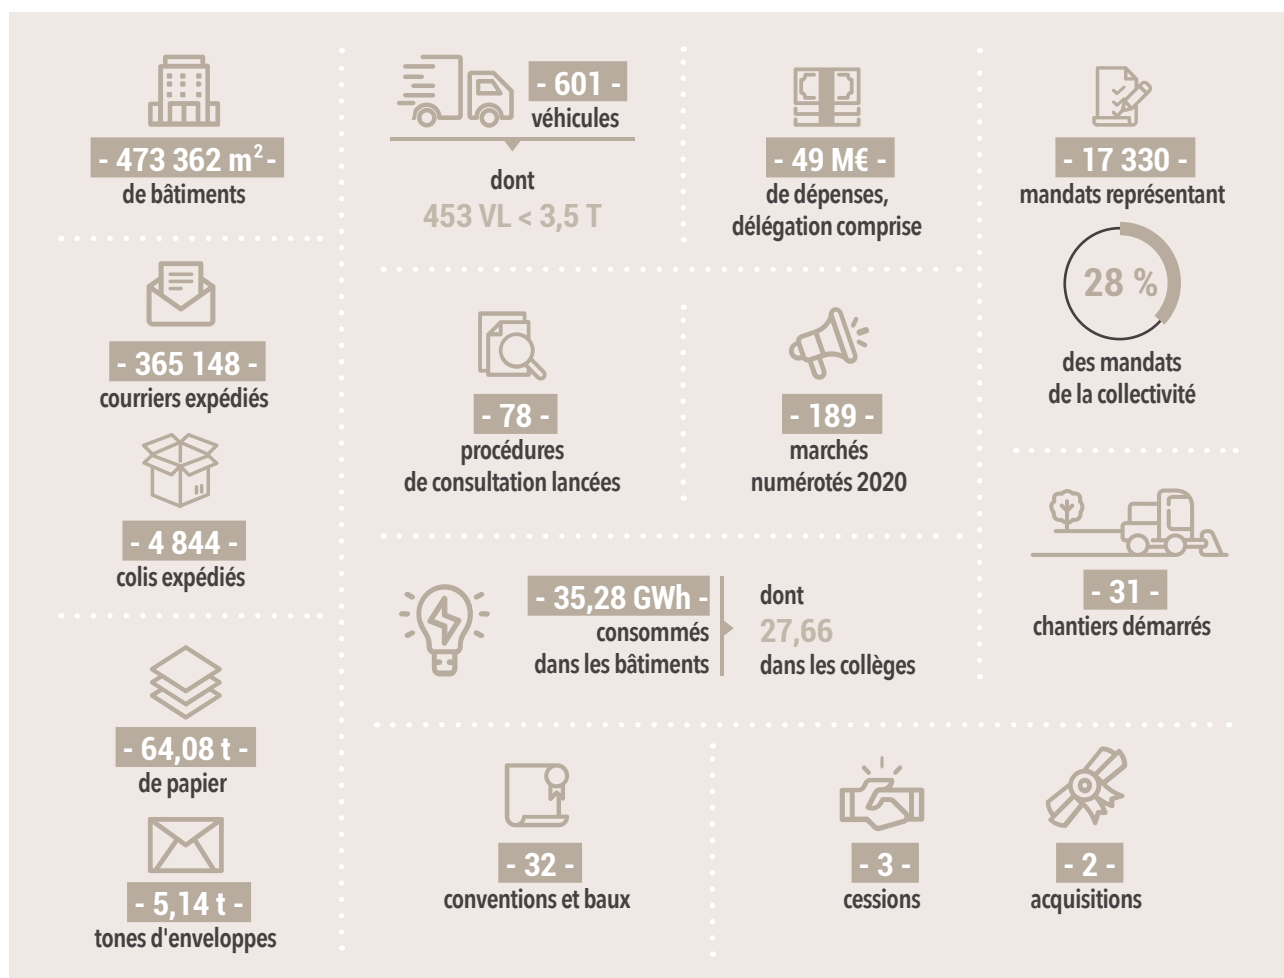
- 473 362 m$^2$ -
de bâtiments

- 365 148 -
courriers expédiés

- 4 844 -
colis expédiés

- 64,08 t -
de papier

- 5,14 t -
tones d'enveloppes

- 601 -
véhicules

dont
453 VL < 3,5 T

- 49 M€ -
de dépenses,
délégation comprise

- 17 330 -
mandats représentant

28 %

des mandats
de la collectivité

- 78 -
procédures
de consultation lancées

- 189 -
marchés
numérotés 2020

- 35,28 GWh -
consommés
dans les bâtiments

dont
27,66
dans les collèges

- 31 -
chantiers démarrés

- 32 -
conventions et baux

- 3 -
cessions

- 2 -
acquisitions